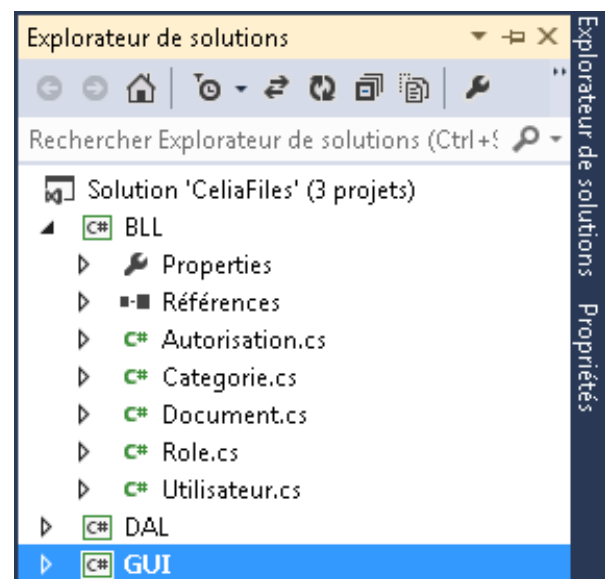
Explorateur de solutions

Rechercher Explorateur de solutions (Ctrl+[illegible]

Solution 'CeliaFiles' (3 projets)
C# BLL
Properties
Références
C# Autorisation.cs
C# Categorie.cs
C# Document.cs
C# Role.cs
C# Utilisateur.cs
C# DAL
C# GUI

Explorateur de solutions
Propriétés